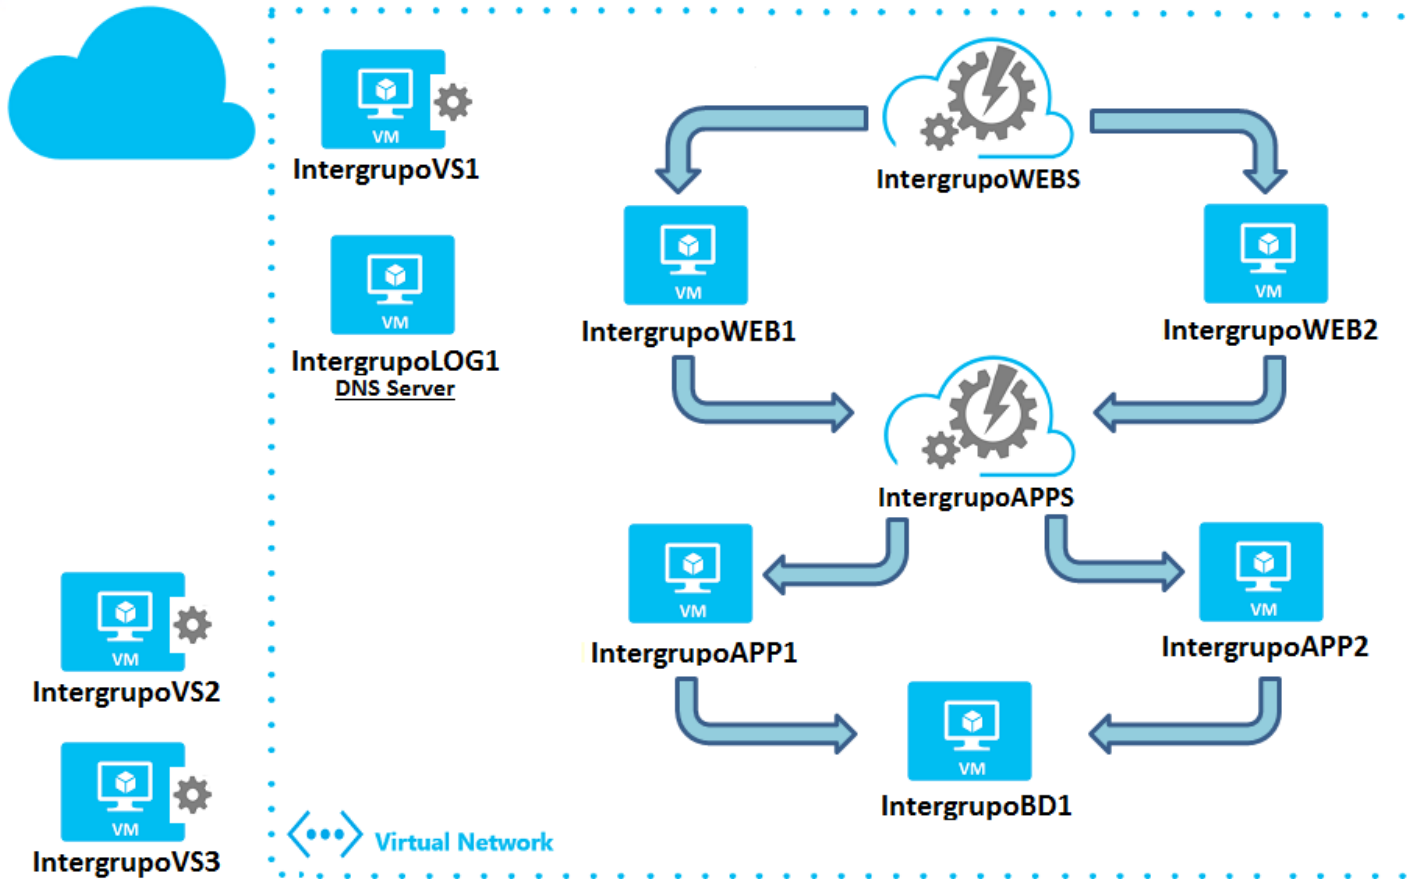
VM
IntergrupoVS1

IntergrupoWEBS

VM
IntergrupoLOG1
DNS Server

VM
IntergrupoWEB1

VM
IntergrupoWEB2

IntergrupoAPPS

VM
IntergrupoAPP1

VM
IntergrupoAPP2

VM
IntergrupoVS2

VM
IntergrupoBD1

VM
IntergrupoVS3

Virtual Network